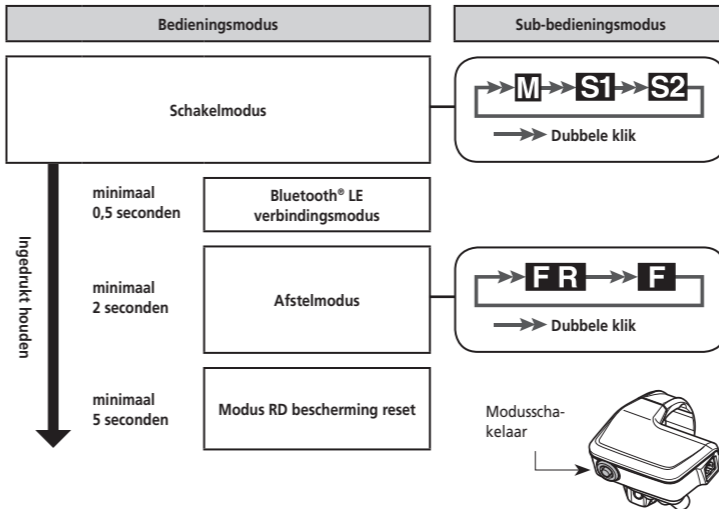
Bedieningsmodus

Sub-bedieningsmodus

Schakelmodus

M S1 S2

Dubbele klik

Ingedrukt houden

minimaal 0,5 seconden

Bluetooth® LE verbindingsmodus

minimaal 2 seconden

Afstelmodus

F R F

Dubbele klik

minimaal 5 seconden

Modus RD bescherming reset

Modusschakelaar